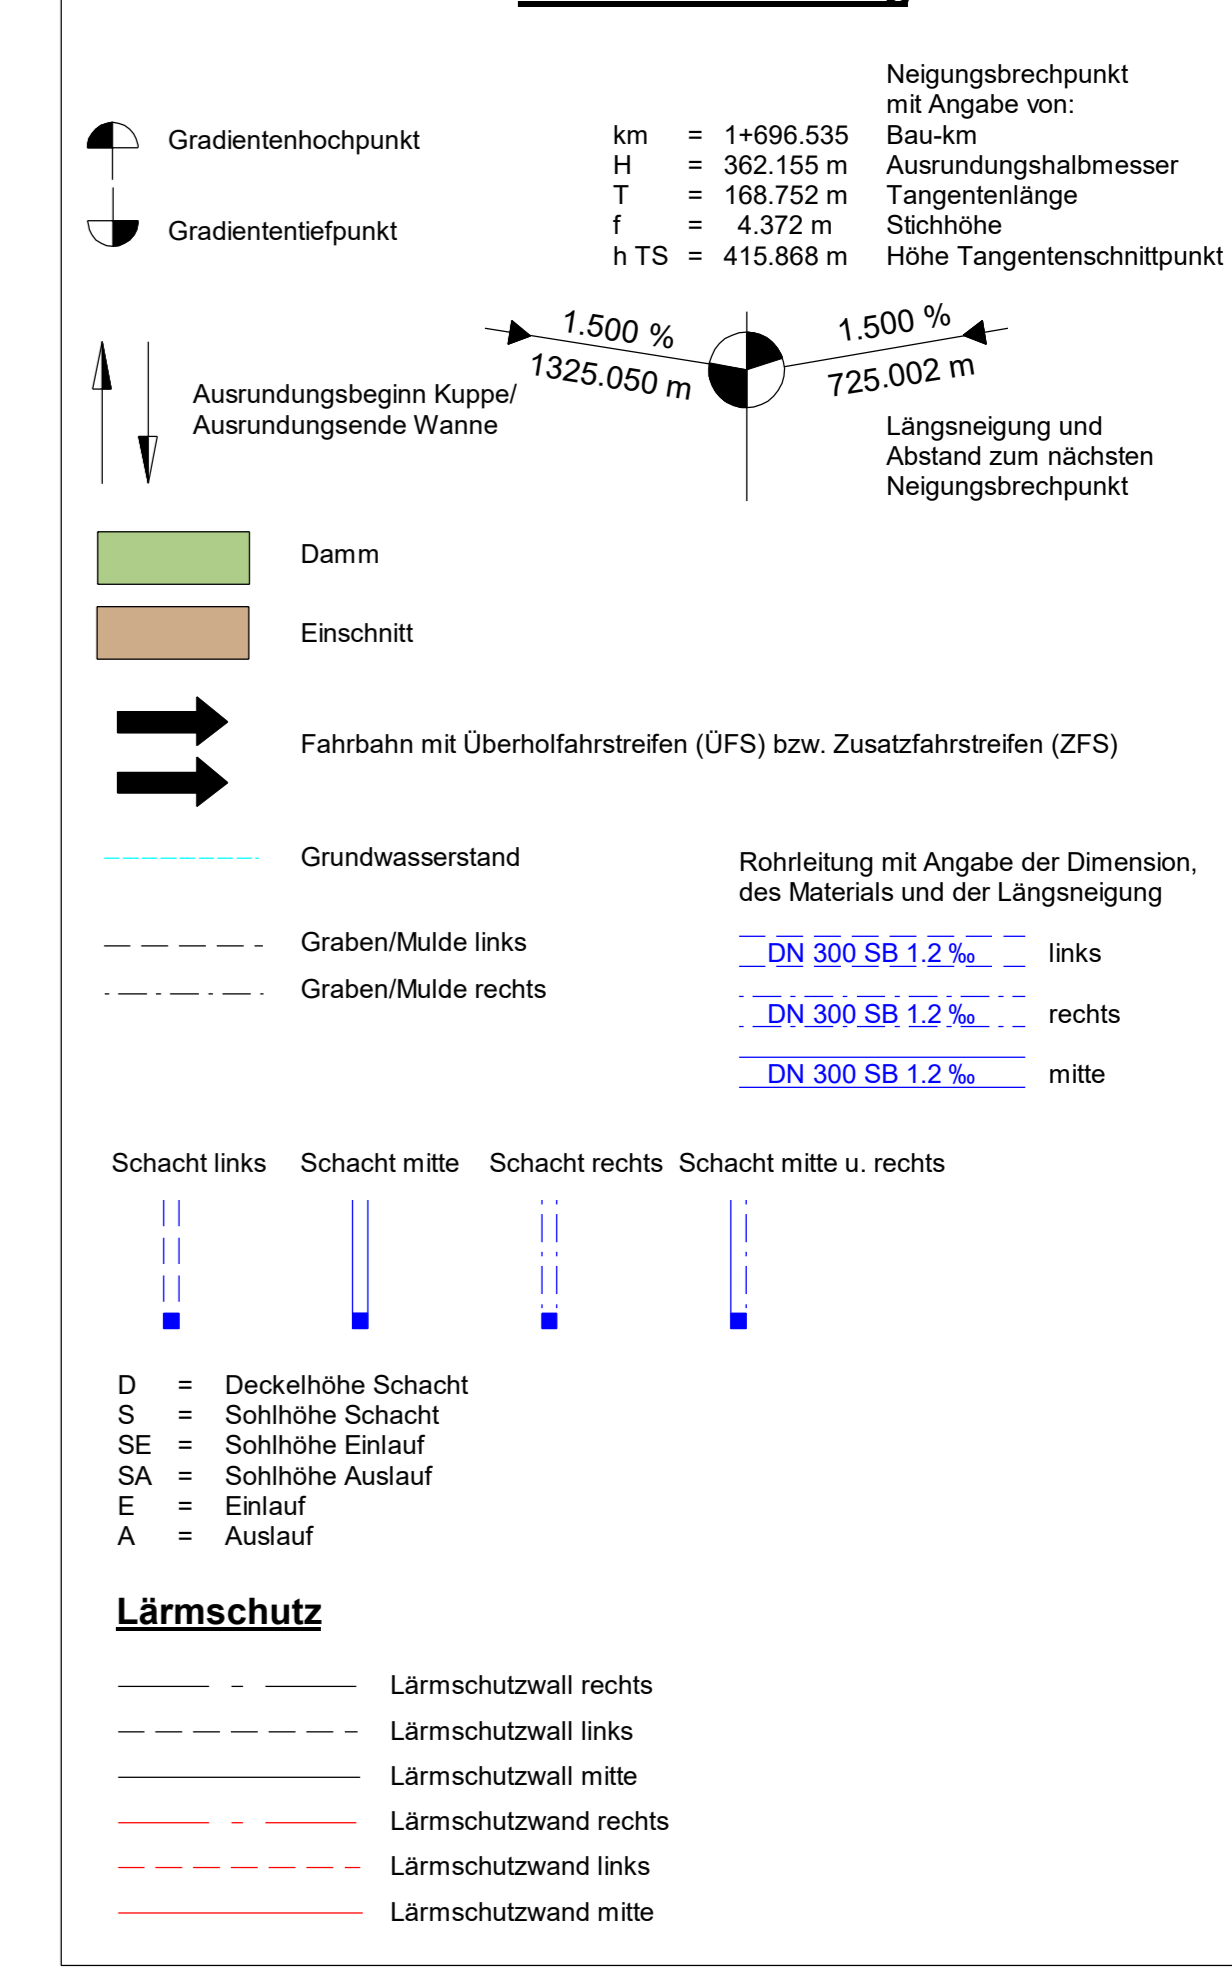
Gradientenhochpunkt

Gradiententiefpunkt

Neigungsbrechpunkt mit Angabe von:

| | | | |
|---|---|---|---|
| km | = | 1+696.535 | Bau-km |
| H | = | 362.155 m | Ausrundungshalbmesser |
| T | = | 168.752 m | Tangentenlänge |
| f | = | 4.372 m | Stichhöhe |
| h TS | = | 415.868 m | Höhe Tangentenschnittpunkt |

1.500 %
1325.050 m
1.500 %
725.002 m

Ausrundungsbeginn Kuppe/
Ausrundungsende Wanne

Längsneigung und Abstand zum nächsten Neigungsbrechpunkt

Damm

Einschnitt

Fahrbahn mit Überholfahrstreifen (ÜFS) bzw. Zusatzfahrstreifen (ZFS)

Grundwasserstand

Graben/Mulde links

Graben/Mulde rechts

Rohrleitung mit Angabe der Dimension, des Materials und der Längsneigung

DN 300 SB 1.2 ‰ links

DN 300 SB 1.2 ‰ rechts

DN 300 SB 1.2 ‰ mitte

Schacht links Schacht mitte Schacht rechts Schacht mitte u. rechts

D = Deckelhöhe Schacht
S = Sohlhöhe Schacht
SE = Sohlhöhe Einlauf
SA = Sohlhöhe Auslauf
E = Einlauf
A = Auslauf

Lärmschutz

Lärmschutzwall rechts
Lärmschutzwall links
Lärmschutzwall mitte
Lärmschutzwand rechts
Lärmschutzwand links
Lärmschutzwand mitte